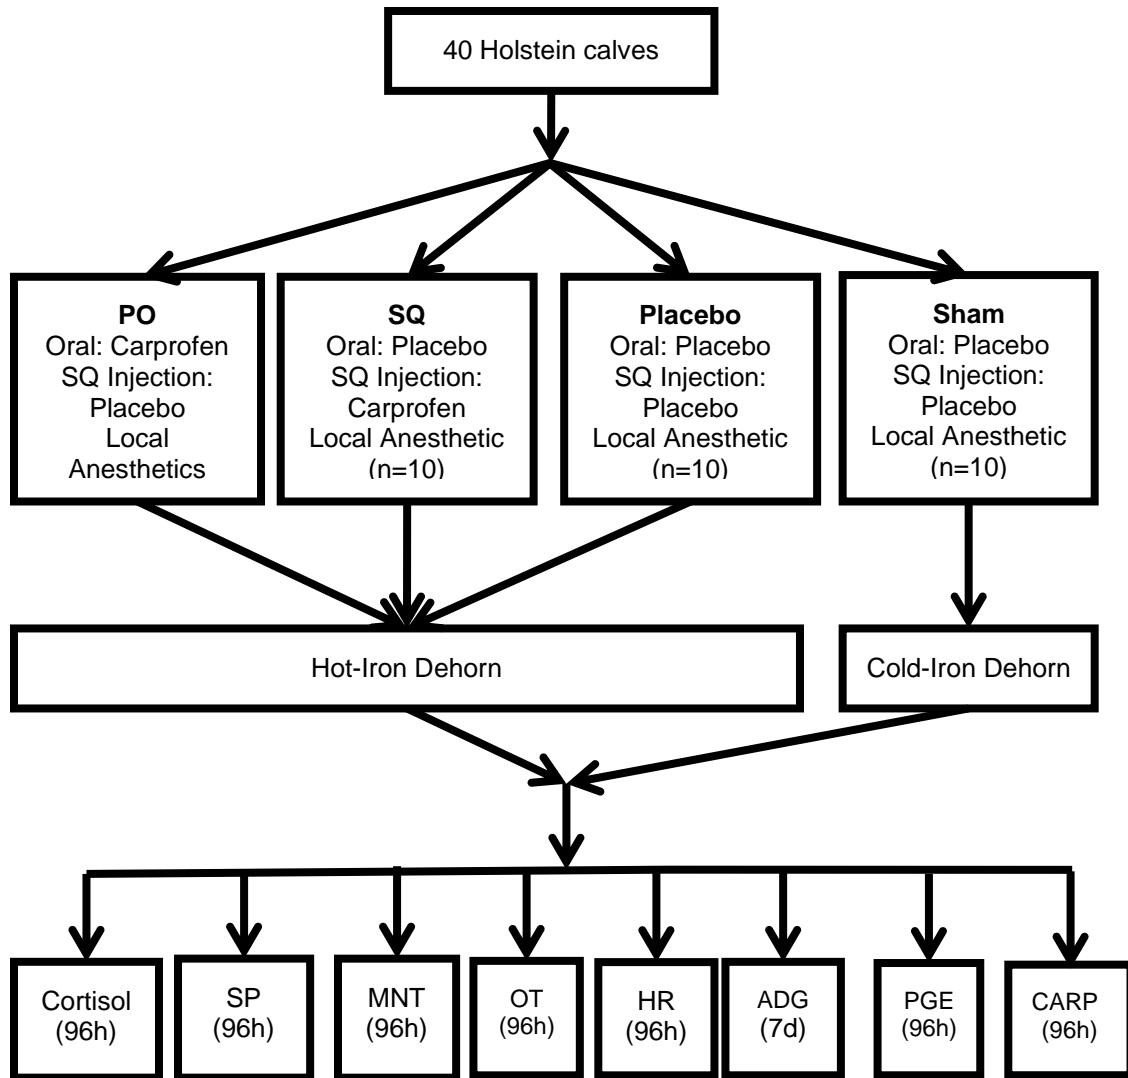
40 Holstein calves

**PO**
Oral: Carprofen
SQ Injection: Placebo
Local Anesthetics

**SQ**
Oral: Placebo
SQ Injection: Carprofen
Local Anesthetic
(n=10)

**Placebo**
Oral: Placebo
SQ Injection: Placebo
Local Anesthetic
(n=10)

**Sham**
Oral: Placebo
SQ Injection: Placebo
Local Anesthetic
(n=10)

Hot-Iron Dehorn

Cold-Iron Dehorn

Cortisol (96h)

SP (96h)

MNT (96h)

OT (96h)

HR (96h)

ADG (7d)

PGE (96h)

CARP (96h)